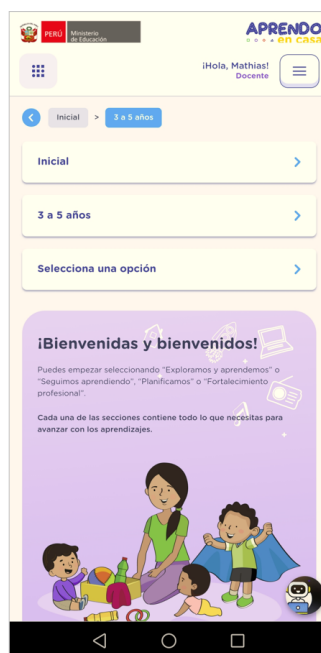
PERÚ Ministerio de Educación

APRENDO en casa

¡Hola, Mathias!
Docente

Inicial > 3 a 5 años

Inicial

3 a 5 años

Selecciona una opción

¡Bienvenidas y bienvenidos!

Puedes empezar seleccionando "Exploramos y aprendemos" o "Seguimos aprendiendo", "Planificamos" o "Fortalecimiento profesional".

Cada una de las secciones contiene todo lo que necesitas para avanzar con los aprendizajes.